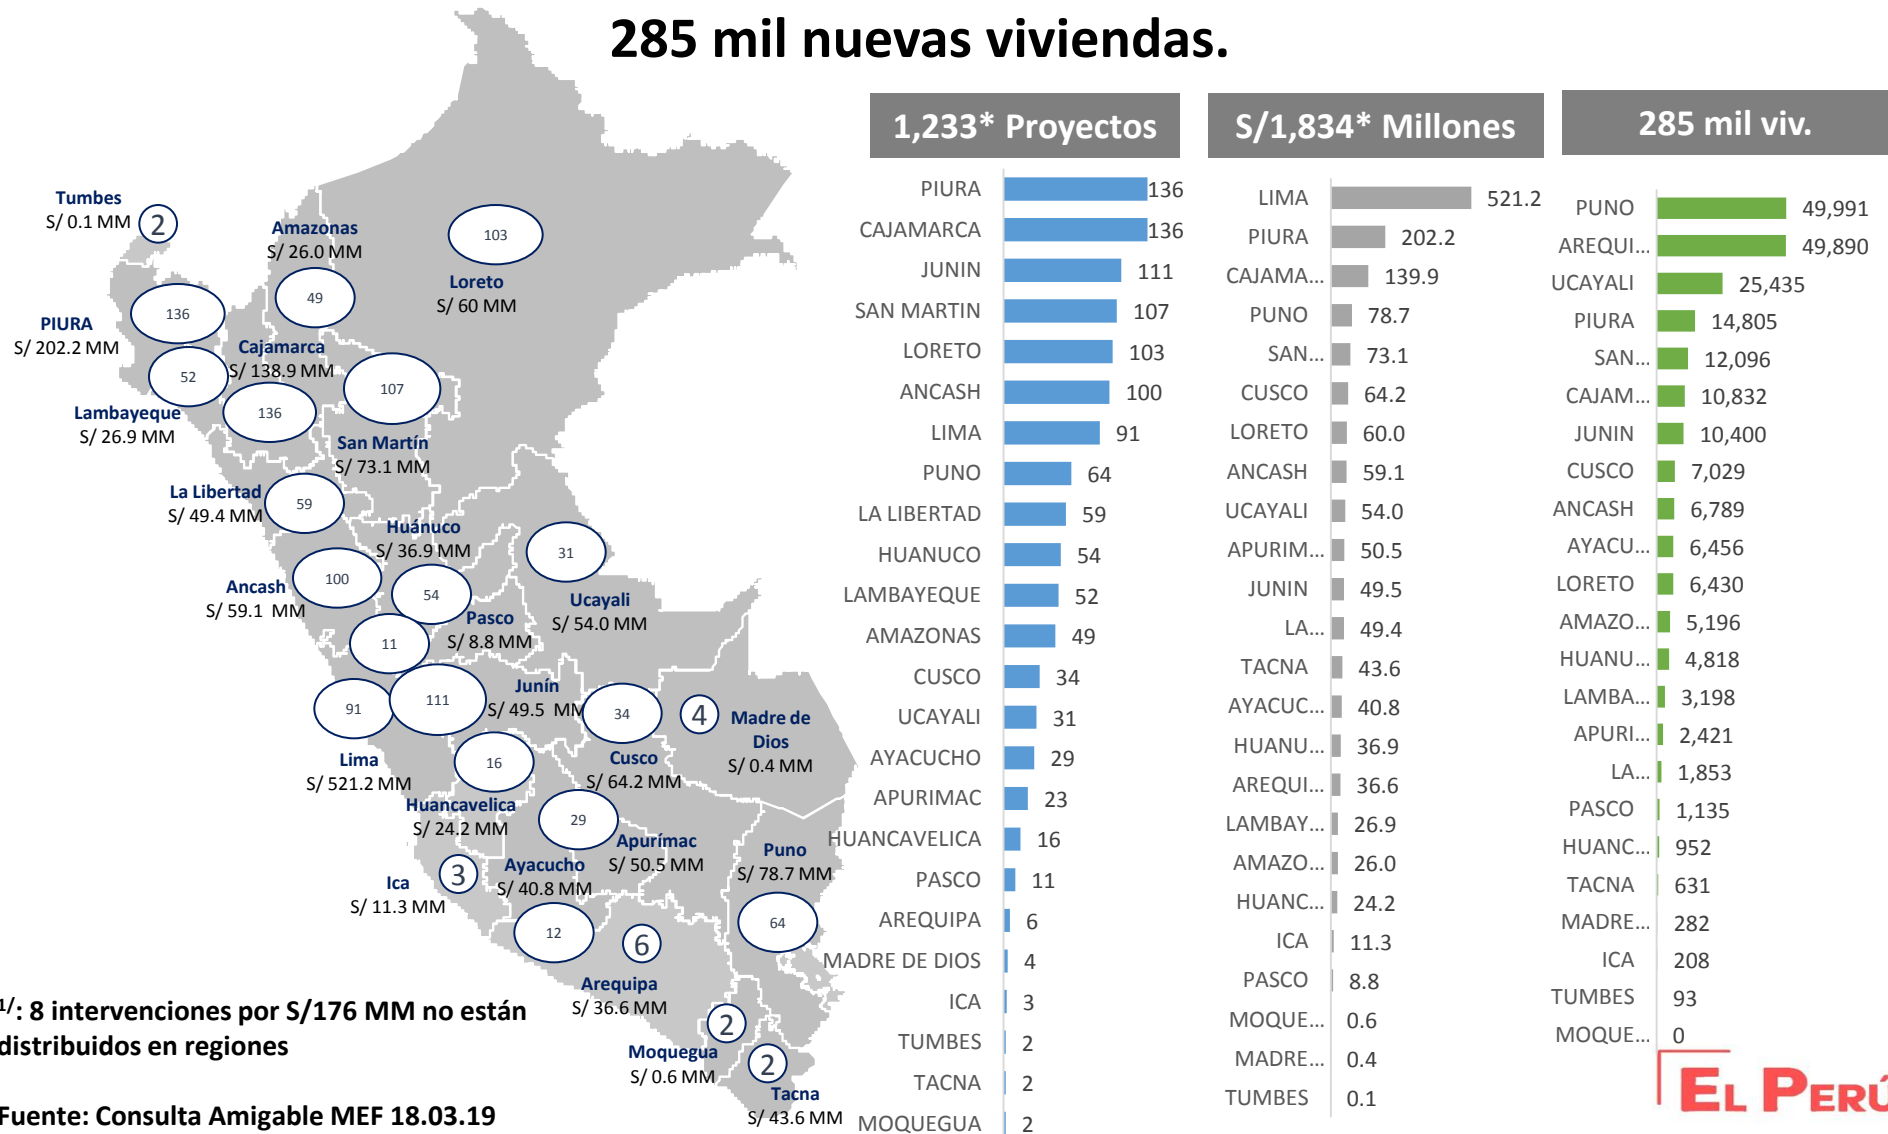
285 mil nuevas viviendas.

Tumbes
S/ 0.1 MM 2

Amazonas
S/ 26.0 MM

103

Loreto
S/ 60 MM

49

136

PIURA
S/ 202.2 MM

Cajamarca
S/ 138.9 MM

52

107

136

Lambayeque
S/ 26.9 MM

San Martín
S/ 73.1 MM

La Libertad
S/ 49.4 MM

59

Huánuco
S/ 36.9 MM

31

100

Ancash
S/ 59.1 MM

54

Ucayali
S/ 54.0 MM

Pasco
S/ 8.8 MM

11

Junín
S/ 49.5 MM

91

111

34

4

Madre de Dios
S/ 0.4 MM

16

Lima
S/ 521.2 MM

Cusco
S/ 64.2 MM

Huancavelica
S/ 24.2 MM

29

Apurímac
S/ 50.5 MM

Puno
S/ 78.7 MM

Ica
S/ 11.3 MM

3

Ayacucho
S/ 40.8 MM

64

12

6

Arequipa
S/ 36.6 MM

$^{1/}$: 8 intervenciones por S/176 MM no están distribuidos en regiones

2

Moquegua
S/ 0.6 MM

2

Tacna
S/ 43.6 MM

Fuente: Consulta Amigable MEF 18.03.19

1,233* Proyectos

| | |
|---|---|
| PIURA | 136 |
| CAJAMARCA | 136 |
| JUNIN | 111 |
| SAN MARTIN | 107 |
| LORETO | 103 |
| ANCASH | 100 |
| LIMA | 91 |
| PUNO | 64 |
| LA LIBERTAD | 59 |
| HUANUCO | 54 |
| LAMBAYEQUE | 52 |
| AMAZONAS | 49 |
| CUSCO | 34 |
| UCAYALI | 31 |
| AYACUCHO | 29 |
| APURIMAC | 23 |
| HUANCAVELICA | 16 |
| PASCO | 11 |
| AREQUIPA | 6 |
| MADRE DE DIOS | 4 |
| ICA | 3 |
| TUMBES | 2 |
| TACNA | 2 |
| MOQUEGUA | 2 |

S/1,834* Millones

| | |
|---|---|
| LIMA | 521.2 |
| PIURA | 202.2 |
| CAJAMA... | 139.9 |
| PUNO | 78.7 |
| SAN... | 73.1 |
| CUSCO | 64.2 |
| LORETO | 60.0 |
| ANCASH | 59.1 |
| UCAYALI | 54.0 |
| APURIM... | 50.5 |
| JUNIN | 49.5 |
| LA... | 49.4 |
| TACNA | 43.6 |
| AYACUC... | 40.8 |
| HUANU... | 36.9 |
| AREQUI... | 36.6 |
| LAMBAY... | 26.9 |
| AMAZO... | 26.0 |
| HUANC... | 24.2 |
| ICA | 11.3 |
| PASCO | 8.8 |
| MOQUE... | 0.6 |
| MADRE... | 0.4 |
| TUMBES | 0.1 |

285 mil viv.

| | |
|---|---|
| PUNO | 49,991 |
| AREQUI... | 49,890 |
| UCAYALI | 25,435 |
| PIURA | 14,805 |
| SAN... | 12,096 |
| CAJAM... | 10,832 |
| JUNIN | 10,400 |
| CUSCO | 7,029 |
| ANCASH | 6,789 |
| AYACU... | 6,456 |
| LORETO | 6,430 |
| AMAZO... | 5,196 |
| HUANU... | 4,818 |
| LAMBA... | 3,198 |
| APURI... | 2,421 |
| LA... | 1,853 |
| PASCO | 1,135 |
| HUANC... | 952 |
| TACNA | 631 |
| MADRE... | 282 |
| ICA | 208 |
| TUMBES | 93 |
| MOQUE... | 0 |

EL PERÚ